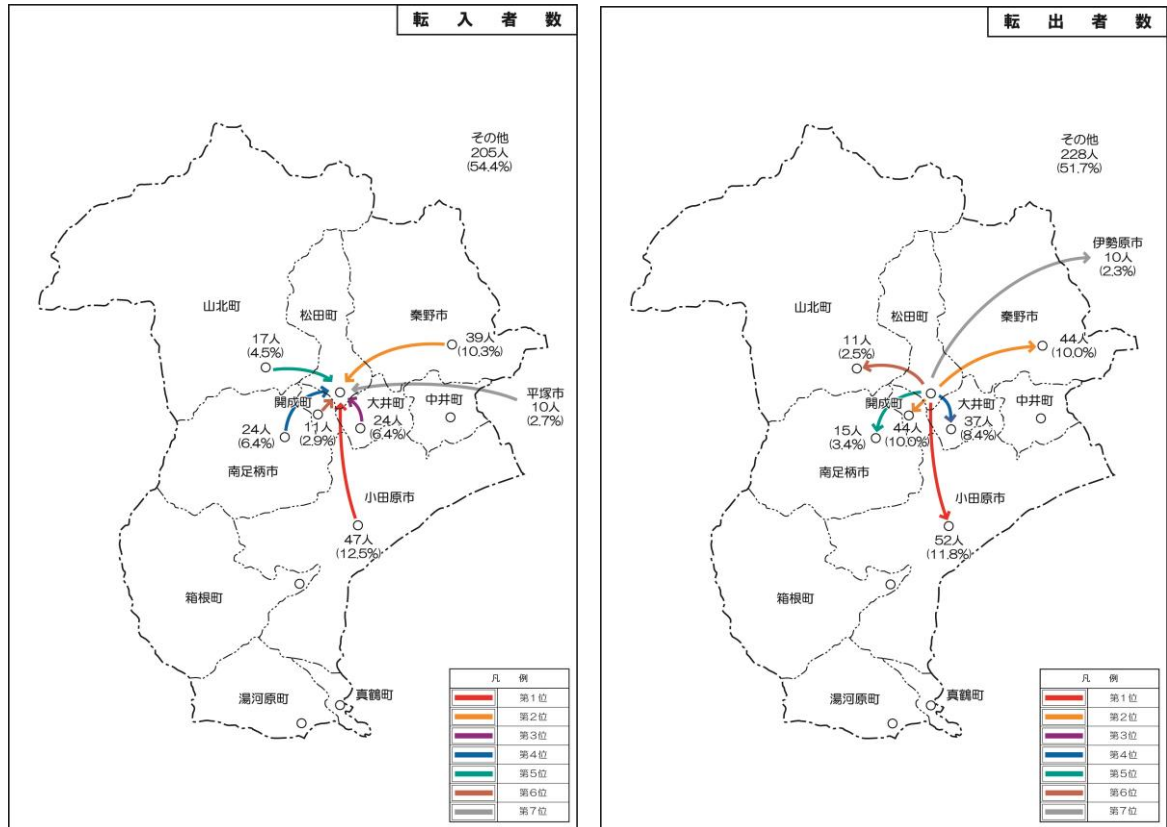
転入者数

その他
205人
(54.4%)

山北町

松田町

秦野市

17人
(4.5%)

39人
(10.3%)

平塚市
10人
(2.7%)

開成町

大井町

中井町

24人
(6.4%)

11人
(2.9%)

24人
(6.4%)

南足柄市

小田原市

47人
(12.5%)

箱根町

湯河原町

真鶴町

| 凡例 | |
|---|---|
| | 第1位 |
| | 第2位 |
| | 第3位 |
| | 第4位 |
| | 第5位 |
| | 第6位 |
| | 第7位 |

転出者数

その他
228人
(51.7%)

伊勢原市
10人
(2.3%)

山北町

松田町

秦野市

11人
(2.5%)

44人
(10.0%)

開成町

大井町

中井町

15人
(3.4%)

44人
(10.0%)

37人
(8.4%)

南足柄市

小田原市

52人
(11.8%)

箱根町

湯河原町

真鶴町

| 凡例 | |
|---|---|
| | 第1位 |
| | 第2位 |
| | 第3位 |
| | 第4位 |
| | 第5位 |
| | 第6位 |
| | 第7位 |